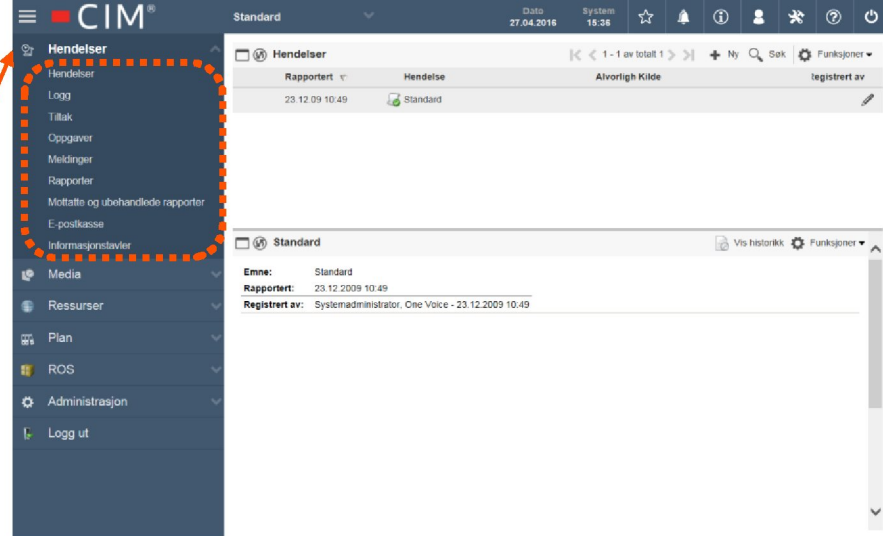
CIM®

Standard

Dato 27.04.2016

System 15:36

Hendelser

Hendelser
Logg
Tiltak
Oppgaver
Meldinger
Rapporter
Mottatte og ubehandlede rapporter
E-postkasse
Informasjonstavler

Media
Ressurser
Plan
ROS
Administrasjon
Logg ut

Hendelser

1 - 1 av totalt 1

Ny

Søk

Funksjoner

| Rapportert | Hendelse | Alvorligh Kilde | Registrert av |
|---|---|---|---|
| 23.12.09 10:49 | Standard | | |

Standard

Vis historikk

Funksjoner

Emne: Standard
Rapportert: 23.12.2009 10:49
Registrert av: Systemadministrator, One Voice - 23.12.2009 10:49